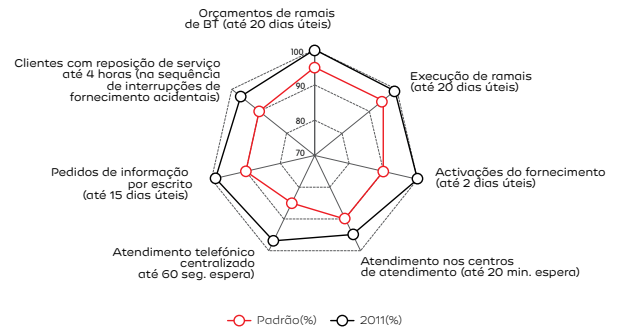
Orçamentos de ramais de BT (até 20 dias úteis)

100
90
80
70

Execução de ramais (até 20 dias úteis)

Activações do fornecimento (até 2 dias úteis)

Atendimento nos centros de atendimento (até 20 min. espera)

Atendimento telefónico centralizado até 60 seg. espera

Pedidos de informação por escrito (até 15 dias úteis)

Clientes com reposição de serviço até 4 horas (na sequência de interrupções de fornecimento acidentais)

Padrão(%)
2011(%)